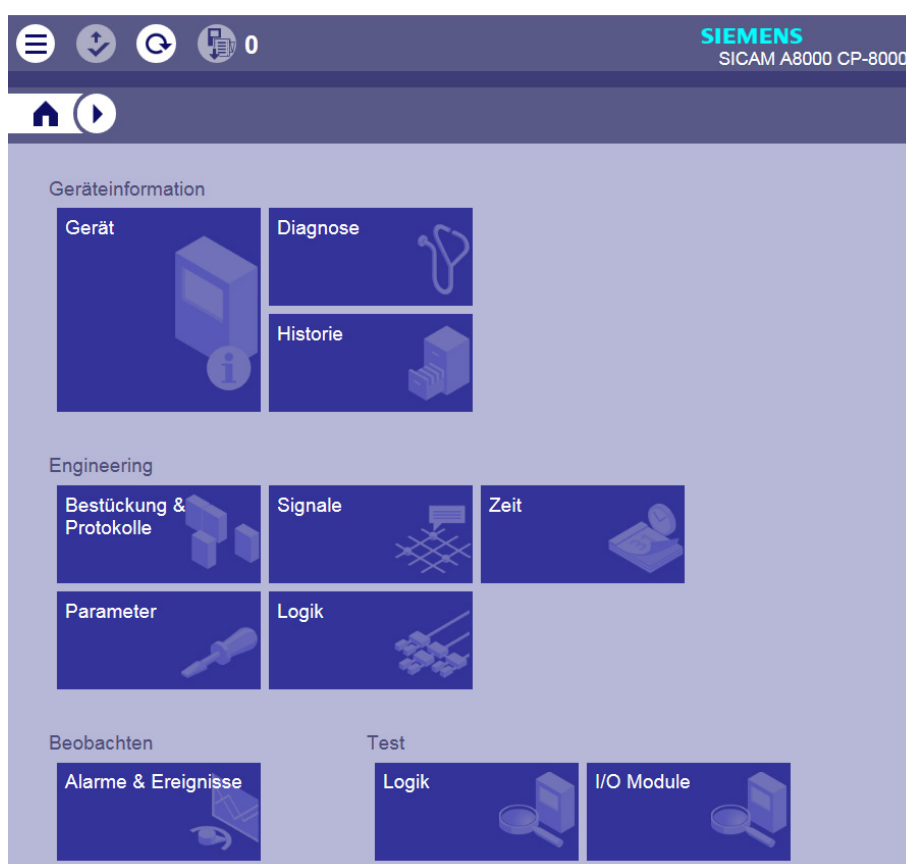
0

SIEMENS
SICAM A8000 CP-8000

Geräteinformation

Gerät

Diagnose

Historie

Engineering

Bestückung & Protokolle

Signale

Zeit

Parameter

Logik

Beobachten

Alarme & Ereignisse

Test

Logik

I/O Module